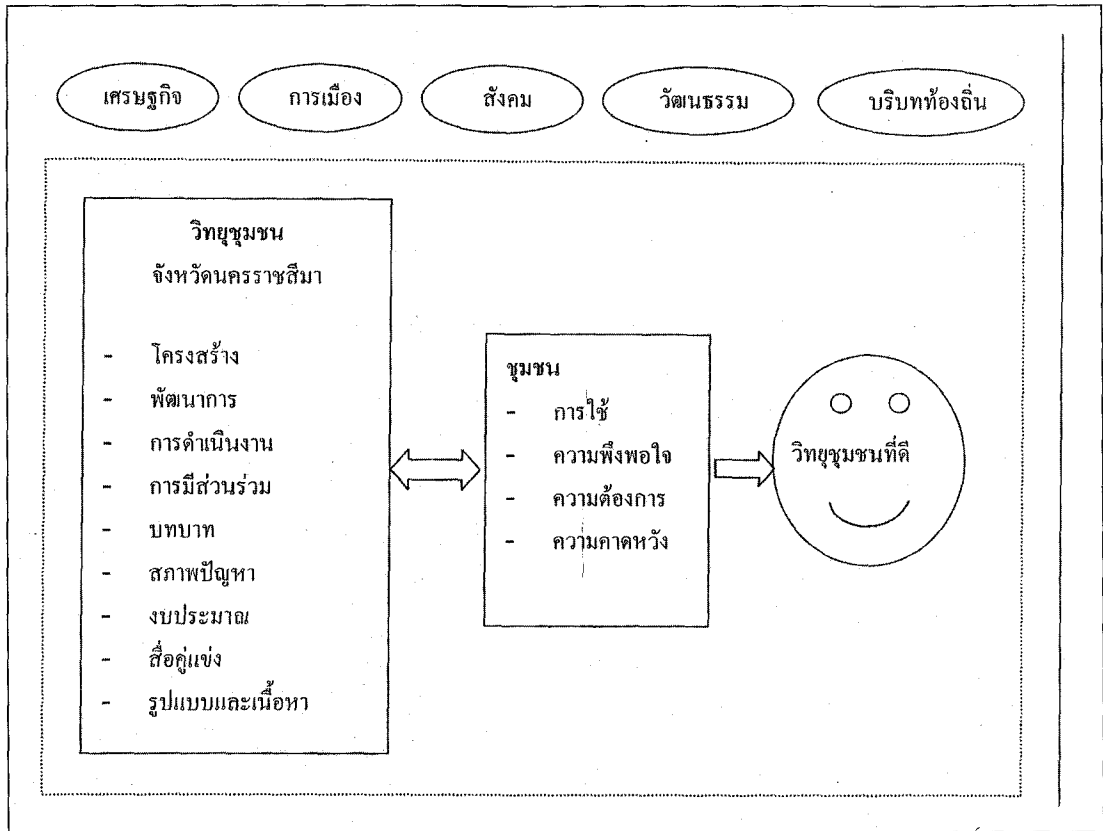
เศรษฐกิจ

การเมือง

สังคม

วัฒนธรรม

บริบทท้องถิ่น

วิทยุชุมชน
จังหวัดนครราชสีมา

- โครงสร้าง
- พัฒนาการ
- การดำเนินงาน
- การมีส่วนร่วม
- บทบาท
- สภาพปัญหา
- งบประมาณ
- สื่อคู่แข่ง
- รูปแบบและเนื้อหา

ชุมชน
- การใช้
- ความพึงพอใจ
- ความต้องการ
- ความคาดหวัง

วิทยุชุมชนที่ดี